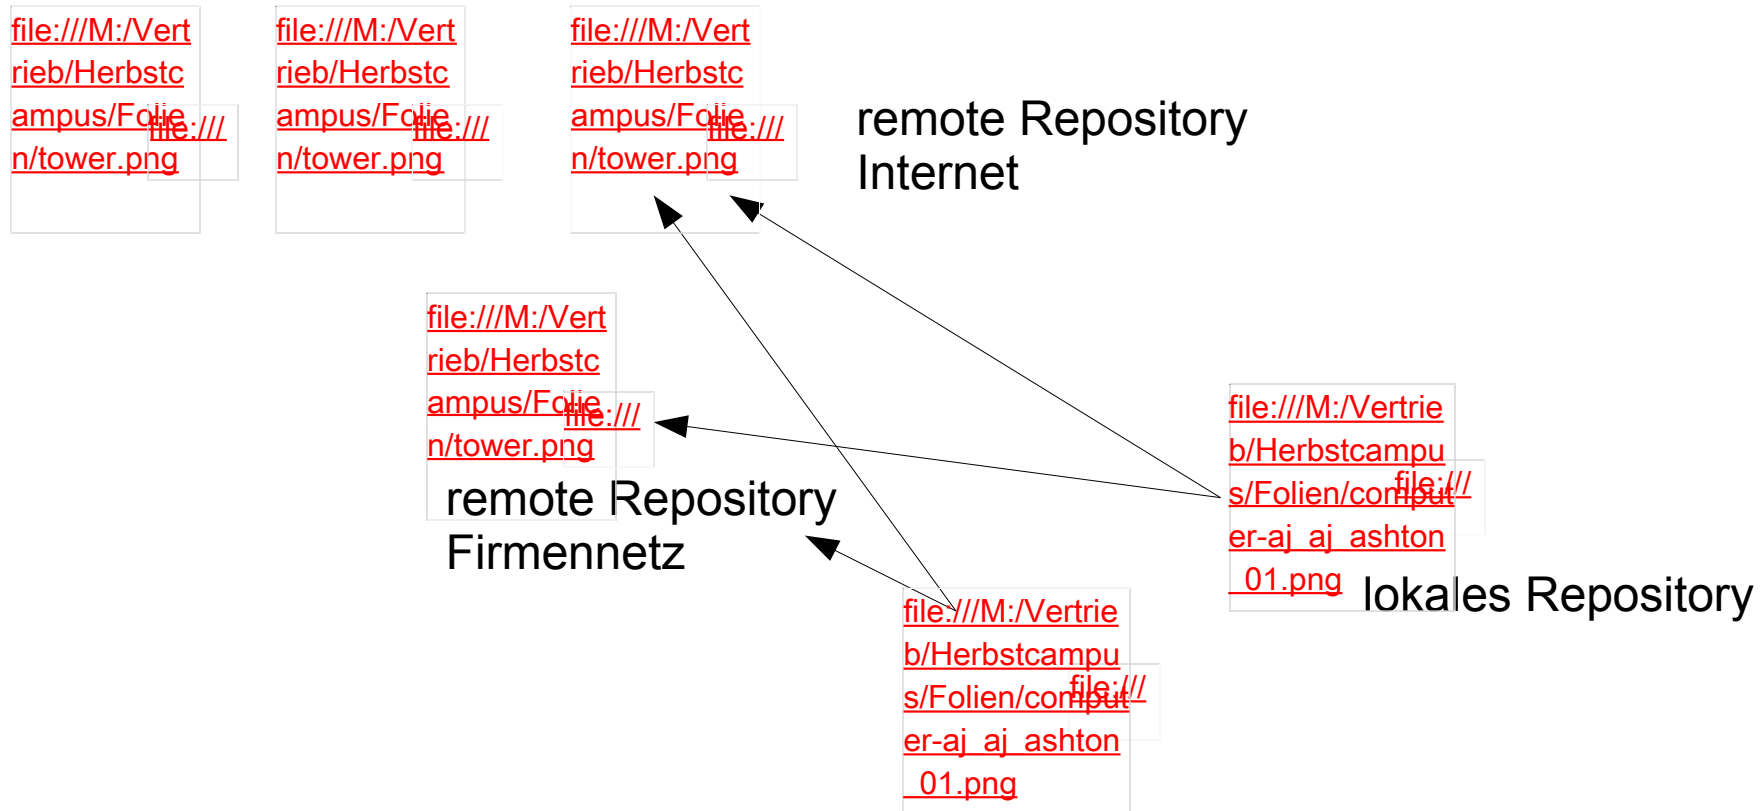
file:///M:/Vertrieb/Herbstcampus/Folie
file:///
n/tower.png

file:///M:/Vertrieb/Herbstcampus/Folie
file:///
n/tower.png

file:///M:/Vertrieb/Herbstcampus/Folie
file:///
n/tower.png

remote Repository
Internet

file:///M:/Vertrieb/Herbstcampus/Folie
file:///
n/tower.png

remote Repository
Firmennetz

file:///M:/Vertrieb/Herbstcampus/Folien/comput
file:///
er-aj_aj_ashton_01.png

lokales Repository

file:///M:/Vertrieb/Herbstcampus/Folien/comput
file:///
er-aj_aj_ashton_01.png